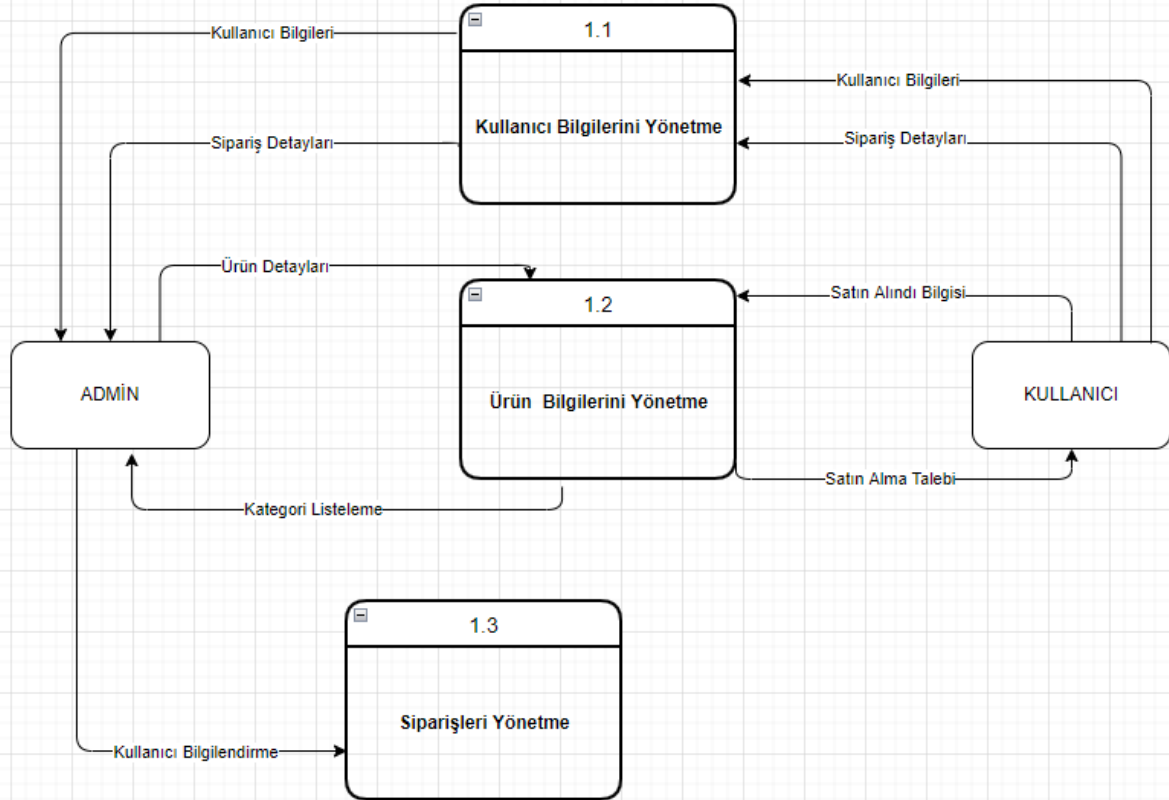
Kullanıcı Bilgileri

1.1

Kullanıcı Bilgilerini Yönetme

Kullanıcı Bilgileri

Sipariş Detayları

Sipariş Detayları

Ürün Detayları

1.2

Satın Alındı Bilgisi

ADMİN

Ürün Bilgilerini Yönetme

KULLANICI

Satın Alma Talebi

Kategori Listeleme

1.3

Siparişleri Yönetme

Kullanıcı Bilgilendirme